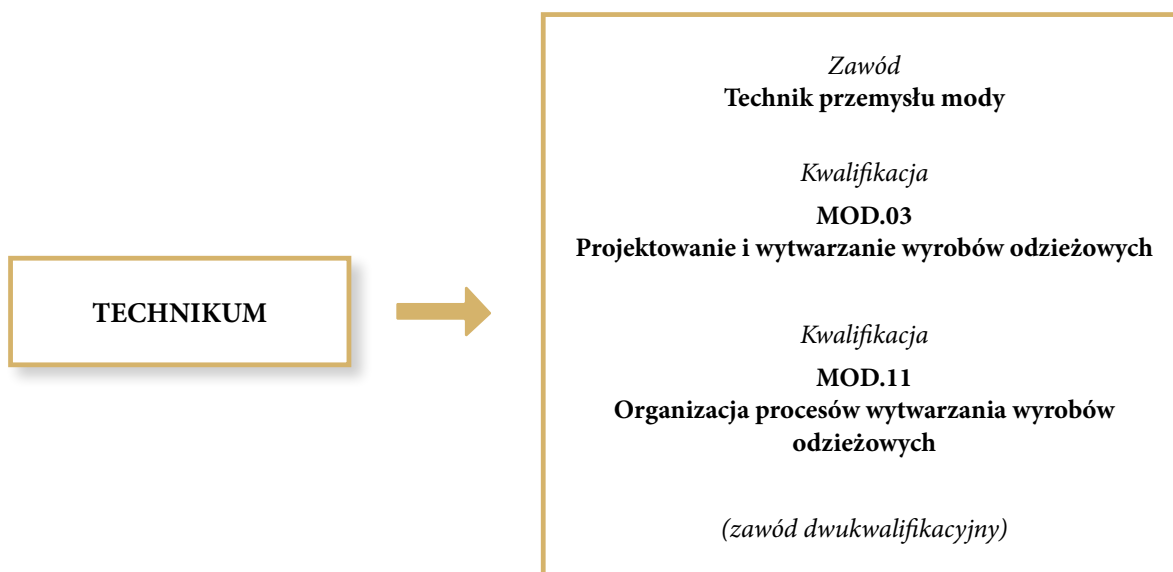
TECHNIKUM

Zawód
Technik przemysłu mody

Kwalifikacja

MOD.03
Projektowanie i wytwarzanie wyrobów odzieżowych

Kwalifikacja

MOD.11
Organizacja procesów wytwarzania wyrobów odzieżowych

(zawód dwukwalifikacyjny)